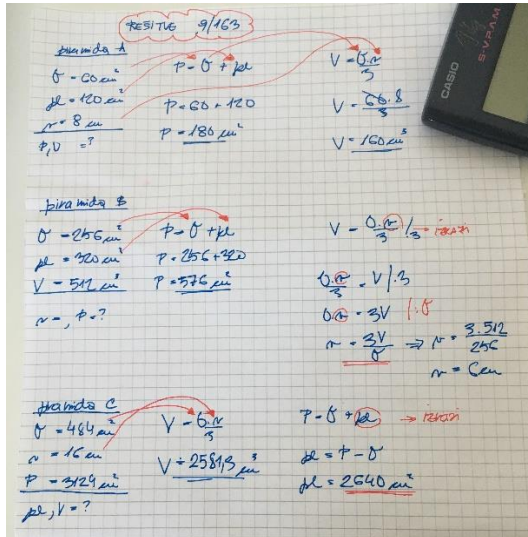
REŠITVE 9/163

piramida A
$O = 60 cm^2$
$pl = 120 cm^2$
$v = 8 cm$
P, V = ?

$P = O + pl$
$P = 60 + 120$
$P = 180 cm^2$

$V = \frac{O \cdot v}{3}$
$V = \frac{60 \cdot 8}{3}$
$V = 160 cm^3$

piramida B
$O = 256 cm^2$
$pl = 320 cm^2$
$V = 512 cm^3$
v = , P = ?

$P = O + pl$
$P = 256 + 320$
$P = 576 cm^2$

$V = \frac{O \cdot v}{3} / \cdot 3$ → izrazi
$\frac{O \cdot v}{3} = V / \cdot 3$
$O \cdot v = 3V$ / : O
$v = \frac{3V}{O}$ ⇒ $v = \frac{3 \cdot 512}{256}$
$v = 6 cm$

piramida C
$O = 484 cm^2$
$v = 16 cm$
$P = 3124 cm^2$
pl, V = ?

$V = \frac{O \cdot v}{3}$
$V = 2581,3 cm^3$

$P = O + pl$ → izrazi
$pl = P - O$
$pl = 2640 cm^2$

CASIO